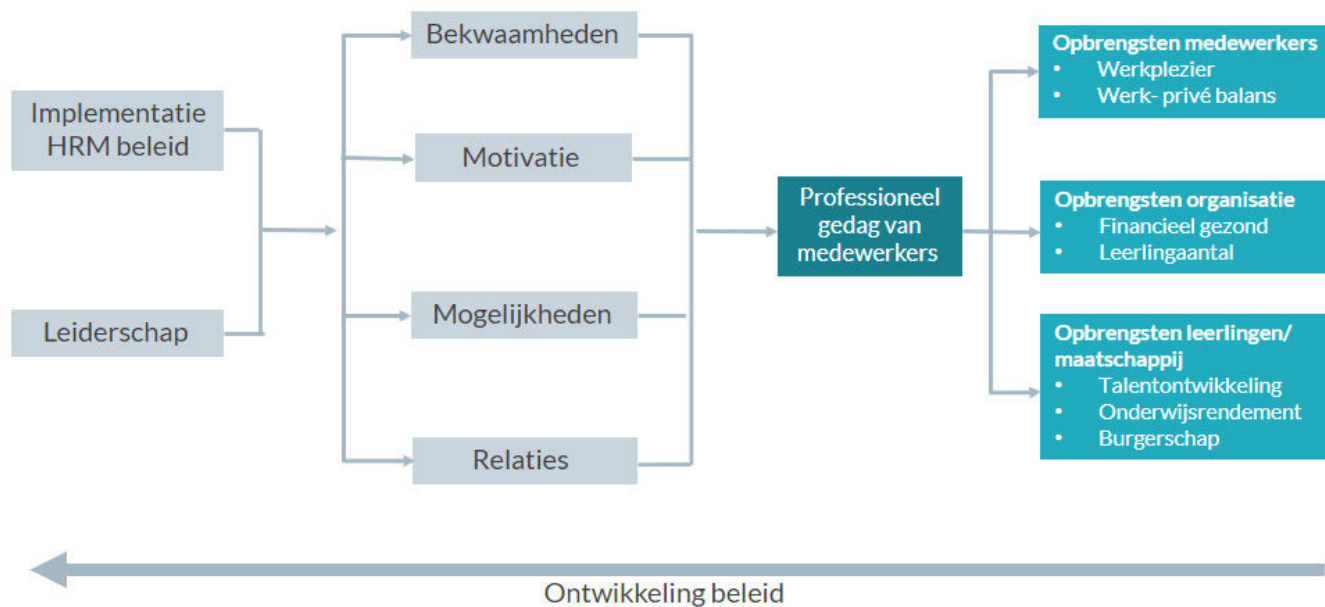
Implementatie HRM beleid

Leiderschap

Bekwaamheden

Motivatie

Mogelijkheden

Relaties

Professioneel gedag van medewerkers

Opbrengsten medewerkers
• Werkplezier
• Werk- privé balans

Opbrengsten organisatie
• Financieel gezond
• Leerlingaantal

Opbrengsten leerlingen/ maatschappij
• Talentontwikkeling
• Onderwijsrendement
• Burgerschap

Ontwikkeling beleid